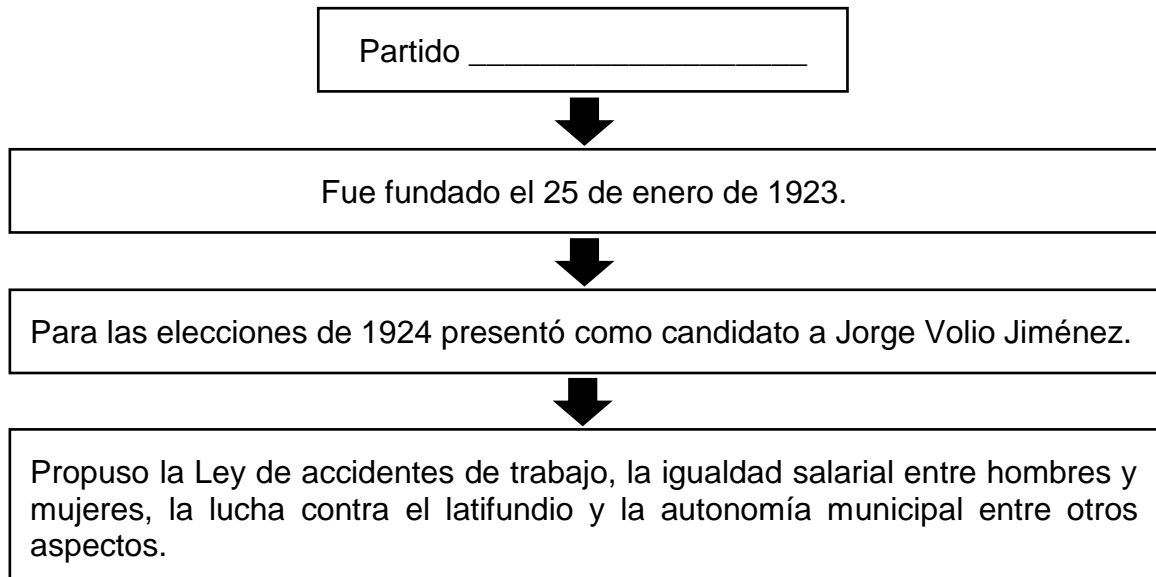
Partido ___________________

Fue fundado el 25 de enero de 1923.

Para las elecciones de 1924 presentó como candidato a Jorge Volio Jiménez.

Propuso la Ley de accidentes de trabajo, la igualdad salarial entre hombres y mujeres, la lucha contra el latifundio y la autonomía municipal entre otros aspectos.